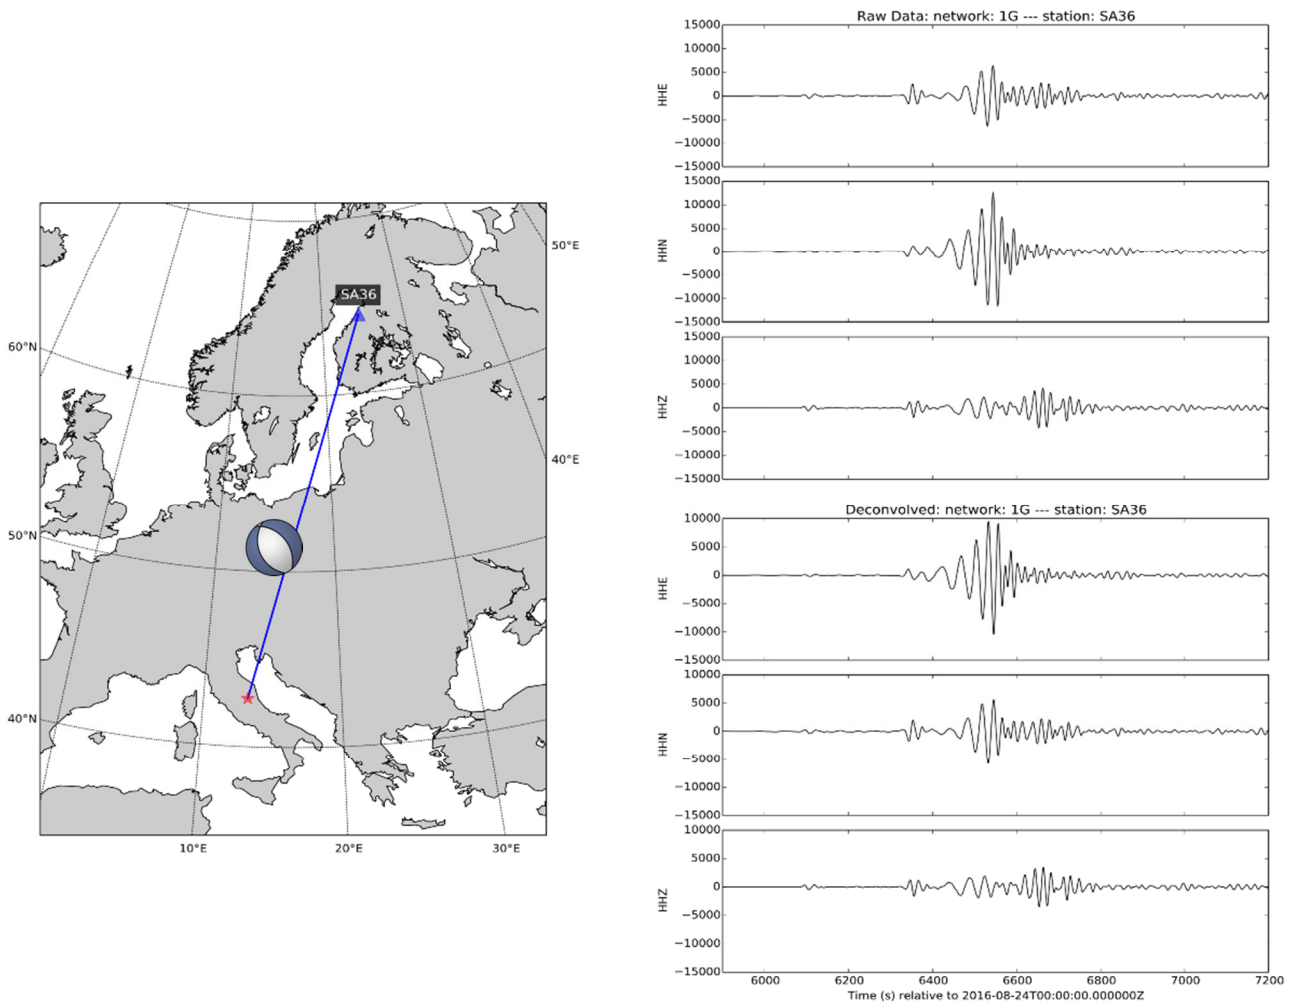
SA36

60°N
50°N
40°N
50°E
40°E
10°E
20°E
30°E

Raw Data: network: 1G --- station: SA36

HHE
15000
10000
5000
0
−5000
−10000
−15000

HHN
15000
10000
5000
0
−5000
−10000
−15000

HHZ
15000
10000
5000
0
−5000
−10000
−15000

Deconvolved: network: 1G --- station: SA36

HHE
10000
5000
0
−5000
−10000
−15000

HHN
10000
5000
0
−5000
−10000
−15000

HHZ
10000
5000
0
−5000
−10000
−15000

6000 6200 6400 6600 6800 7000 7200
Time (s) relative to 2016-08-24T00:00:00.000000Z